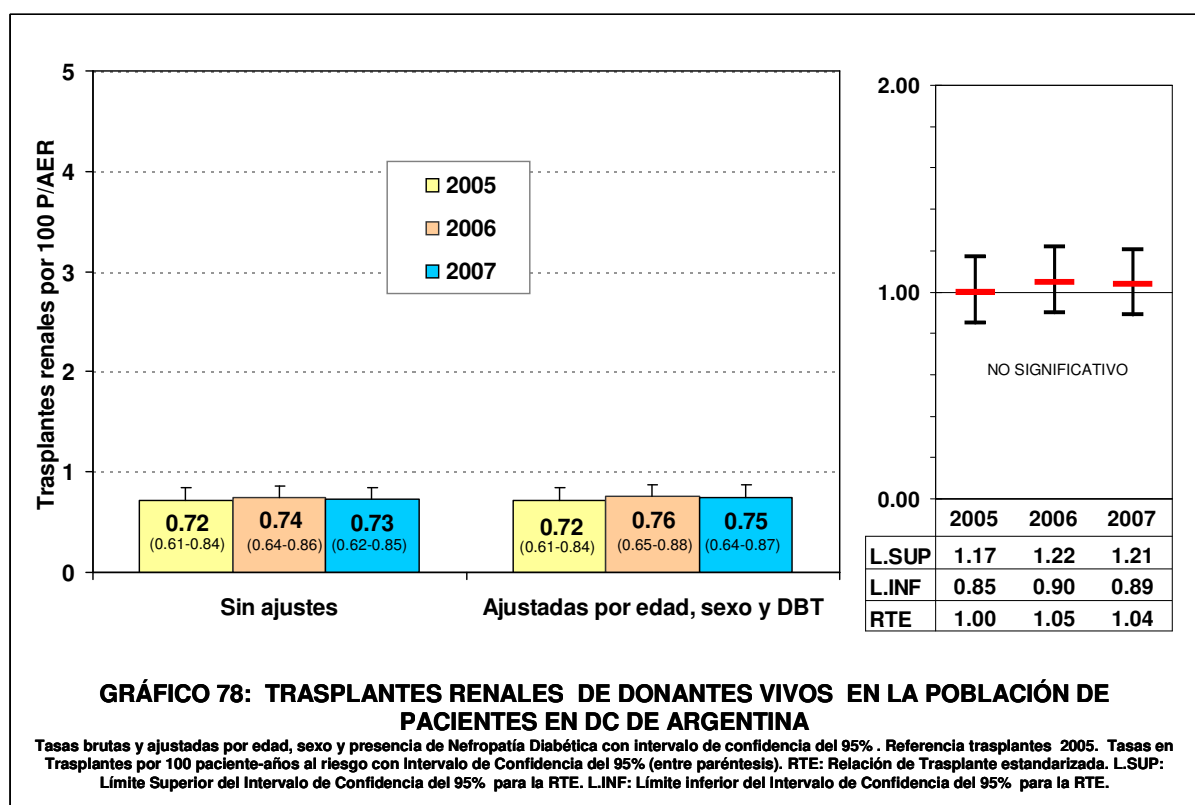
5
4
3
2
1
0

Trasplantes renales por 100 P/AER

2005
2006
2007

0.72 (0.61-0.84)
0.74 (0.64-0.86)
0.73 (0.62-0.85)

0.72 (0.61-0.84)
0.76 (0.65-0.88)
0.75 (0.64-0.87)

Sin ajustes

Ajustadas por edad, sexo y DBT

2.00
1.00
0.00

NO SIGNIFICATIVO

| | 2005 | 2006 | 2007 |
|---|---|---|---|
| L.SUP | 1.17 | 1.22 | 1.21 |
| L.INF | 0.85 | 0.90 | 0.89 |
| RTE | 1.00 | 1.05 | 1.04 |

GRÁFICO 78: TRASPLANTES RENALES DE DONANTES VIVOS EN LA POBLACIÓN DE PACIENTES EN DC DE ARGENTINA

Tasas brutas y ajustadas por edad, sexo y presencia de Nefropatía Diabética con intervalo de confidencia del 95% . Referencia trasplantes 2005. Tasas en Trasplantes por 100 paciente-años al riesgo con Intervalo de Confidencia del 95% (entre paréntesis). RTE: Relación de Trasplante estandarizada. L.SUP: Límite Superior del Intervalo de Confidencia del 95% para la RTE. L.INF: Límite inferior del Intervalo de Confidencia del 95% para la RTE.